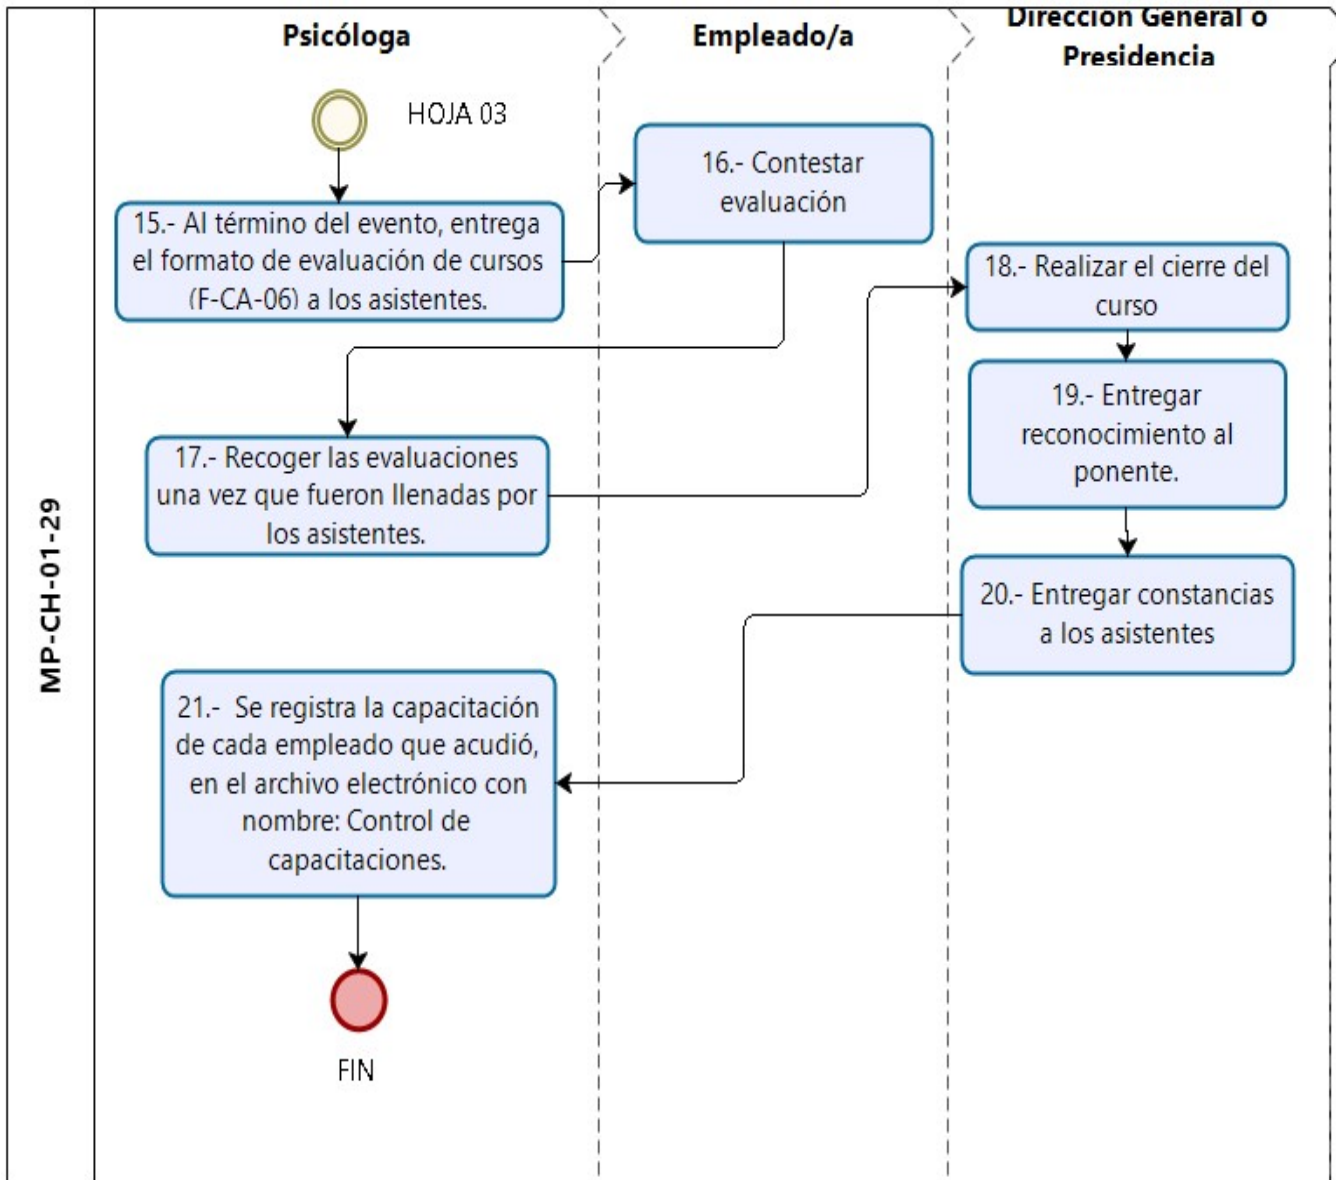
MP-CH-01-29

Psicóloga

Empleado/a

Dirección General o Presidencia

HOJA 03

15.- Al término del evento, entrega el formato de evaluación de cursos (F-CA-06) a los asistentes.

16.- Contestar evaluación

17.- Recoger las evaluaciones una vez que fueron llenadas por los asistentes.

18.- Realizar el cierre del curso

19.- Entregar reconocimiento al ponente.

20.- Entregar constancias a los asistentes

21.- Se registra la capacitación de cada empleado que acudió, en el archivo electrónico con nombre: Control de capacitaciones.

FIN